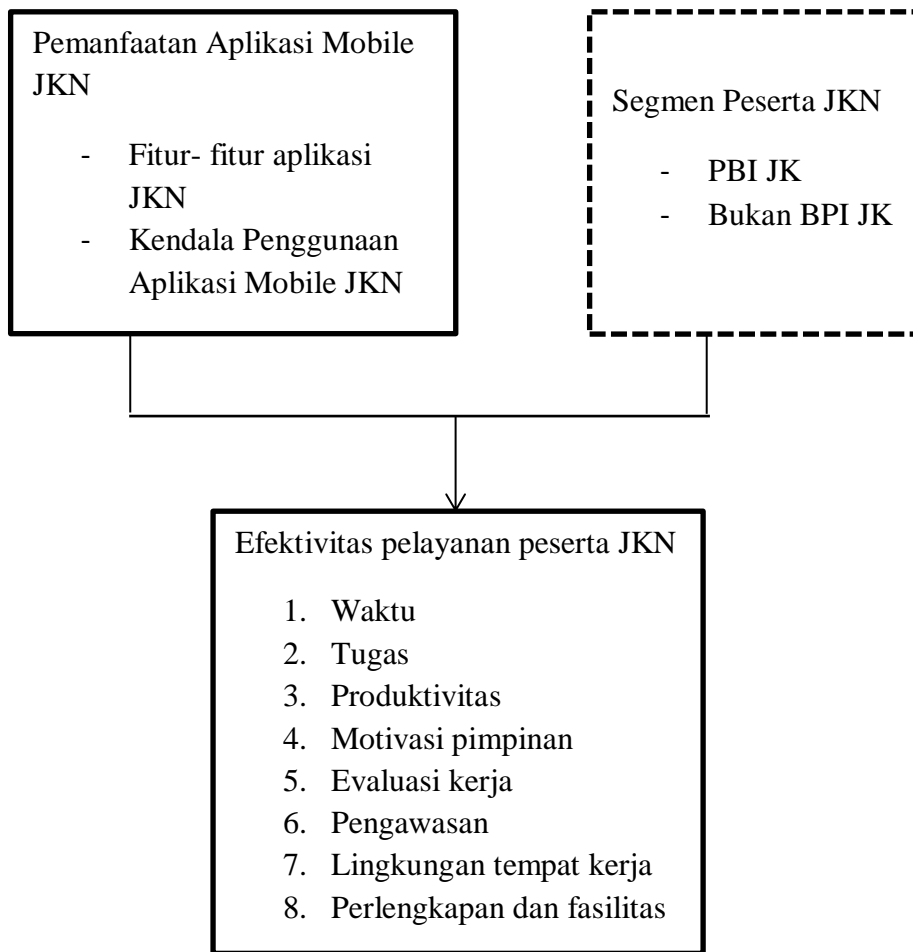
Pemanfaatan Aplikasi Mobile JKN

- Fitur- fitur aplikasi JKN
- Kendala Penggunaan Aplikasi Mobile JKN

Segmen Peserta JKN

- PBI JK
- Bukan BPI JK

Efektivitas pelayanan peserta JKN

1. Waktu
2. Tugas
3. Produktivitas
4. Motivasi pimpinan
5. Evaluasi kerja
6. Pengawasan
7. Lingkungan tempat kerja
8. Perlengkapan dan fasilitas